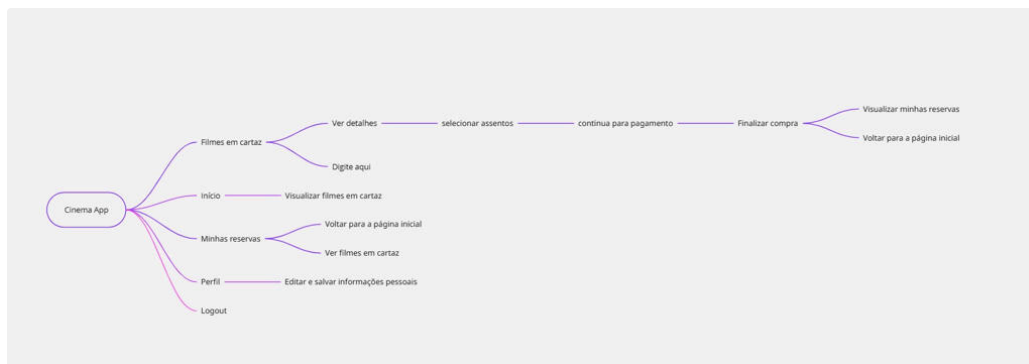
Cinema App

Filmes em cartaz

Ver detalhes

selecionar assentos

continua para pagamento

Finalizar compra

Visualizar minhas reservas

Voltar para a página inicial

Digite aqui

Início

Visualizar filmes em cartaz

Minhas reservas

Voltar para a página inicial

Ver filmes em cartaz

Perfil

Editar e salvar informações pessoais

Logout